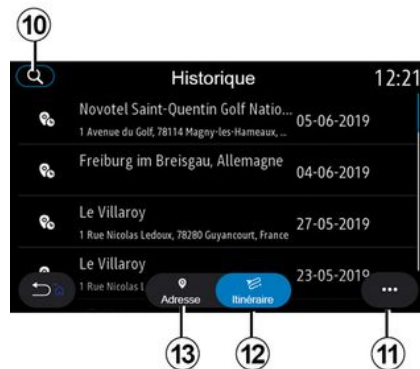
10

Historique

12:21

Novotel Saint-Quentin Golf Natio...
1 Avenue du Golf, 78114 Magny-les-Hameaux, ...
05-06-2019

Freiburg im Breisgau, Allemagne
04-06-2019

Le Villaroy
1 Rue Nicolas Ledoux, 78280 Guyancourt, France
27-05-2019

Le Villaroy
1 Rue Nicolas L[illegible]
23-05-2019

Adresse

Itinéraire

...

13

12

11